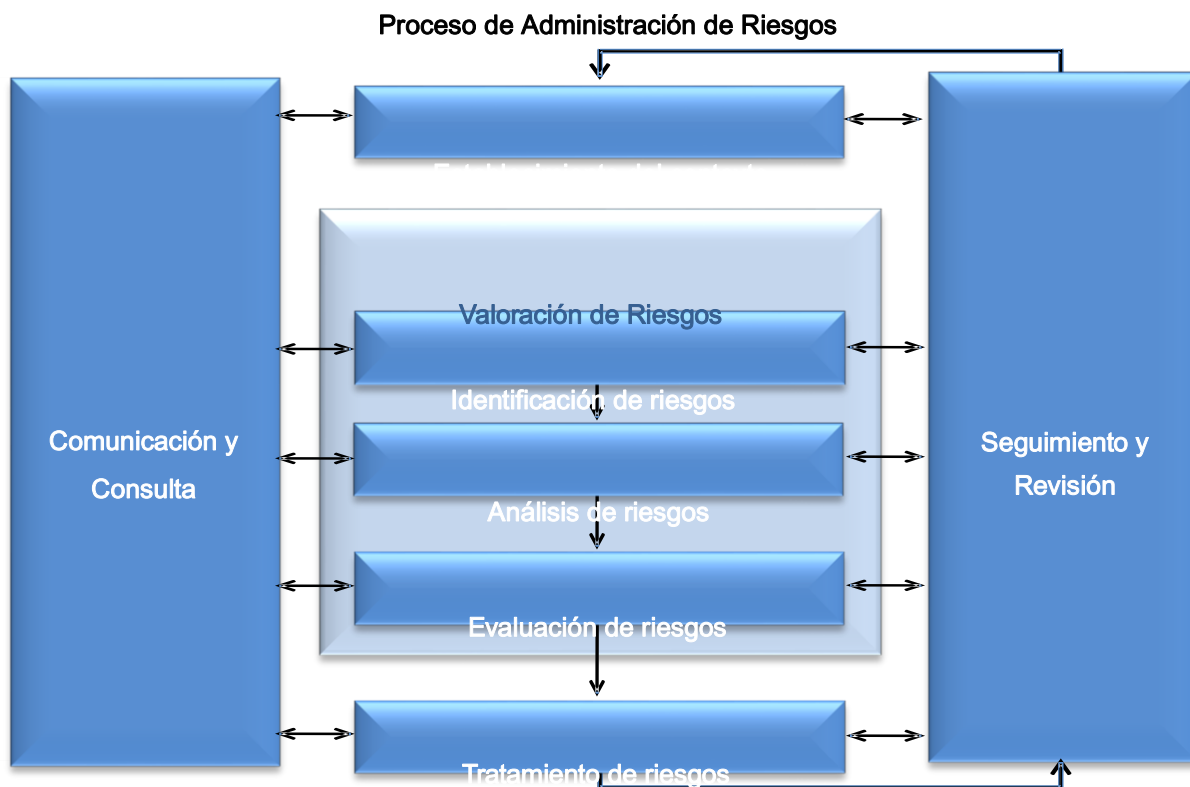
Proceso de Administración de Riesgos

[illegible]

Comunicación y Consulta

Valoración de Riesgos

Identificación de riesgos

Análisis de riesgos

Evaluación de riesgos

Tratamiento de riesgos

Seguimiento y Revisión